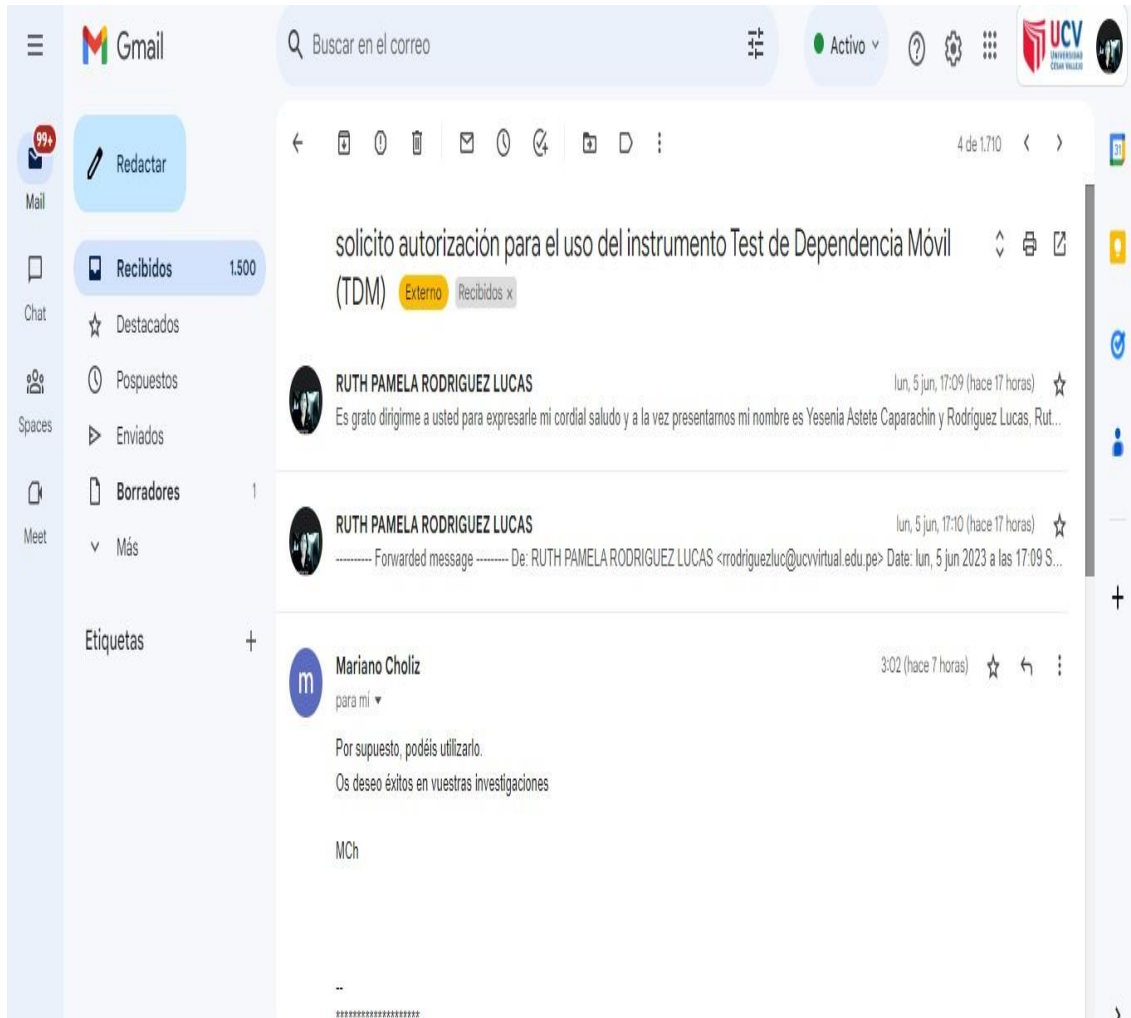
Gmail

Buscar en el correo

Activo

UCV UNIVERSIDAD CÉSAR VALLEJO

99+
Mail

Chat

Spaces

Meet

Redactar

Recibidos 1.500
Destacados
Pospuestos
Enviados
Borradores 1
Más

Etiquetas +

4 de 1.710

solicito autorización para el uso del instrumento Test de Dependencia Móvil (TDM) Externo Recibidos ×

RUTH PAMELA RODRIGUEZ LUCAS
lun, 5 jun, 17:09 (hace 17 horas)
Es grato dirigirme a usted para expresarle mi cordial saludo y a la vez presentarnos mi nombre es Yesenia Astete Caparachin y Rodríguez Lucas, Rut...

RUTH PAMELA RODRIGUEZ LUCAS
lun, 5 jun, 17:10 (hace 17 horas)
---------- Forwarded message --------- De: RUTH PAMELA RODRIGUEZ LUCAS <rrodriguezluc@ucvvirtual.edu.pe> Date: lun, 5 jun 2023 a las 17:09 S...

m
Mariano Choliz
3:02 (hace 7 horas)
para mí

Por supuesto, podéis utilizarlo.
Os deseo éxitos en vuestras investigaciones

MCh

--
*******************